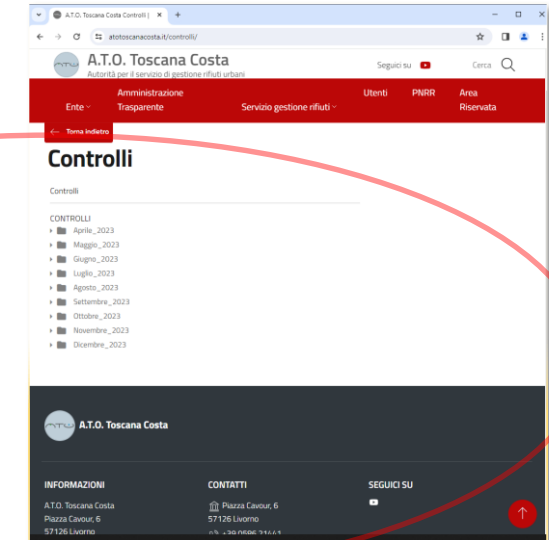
A.T.O. Toscana Costa Controlli |

atotoscanacosta.it/controlli/

A.T.O. Toscana Costa
Autorità per il servizio di gestione rifiuti urbani

Seguici su

Cerca

Ente

Amministrazione Trasparente

Servizio gestione rifiuti

Utenti

PNRR

Area Riservata

Torna indietro

Controlli

Controlli

CONTROLLI
Aprile_2023
Maggio_2023
Giugno_2023
Luglio_2023
Agosto_2023
Settembre_2023
Ottobre_2023
Novembre_2023
Dicembre_2023

A.T.O. Toscana Costa

INFORMAZIONI
A.T.O. Toscana Costa
Piazza Cavour, 6
57126 Livorno

CONTATTI
Piazza Cavour, 6
57126 Livorno
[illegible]

SEGUICI SU